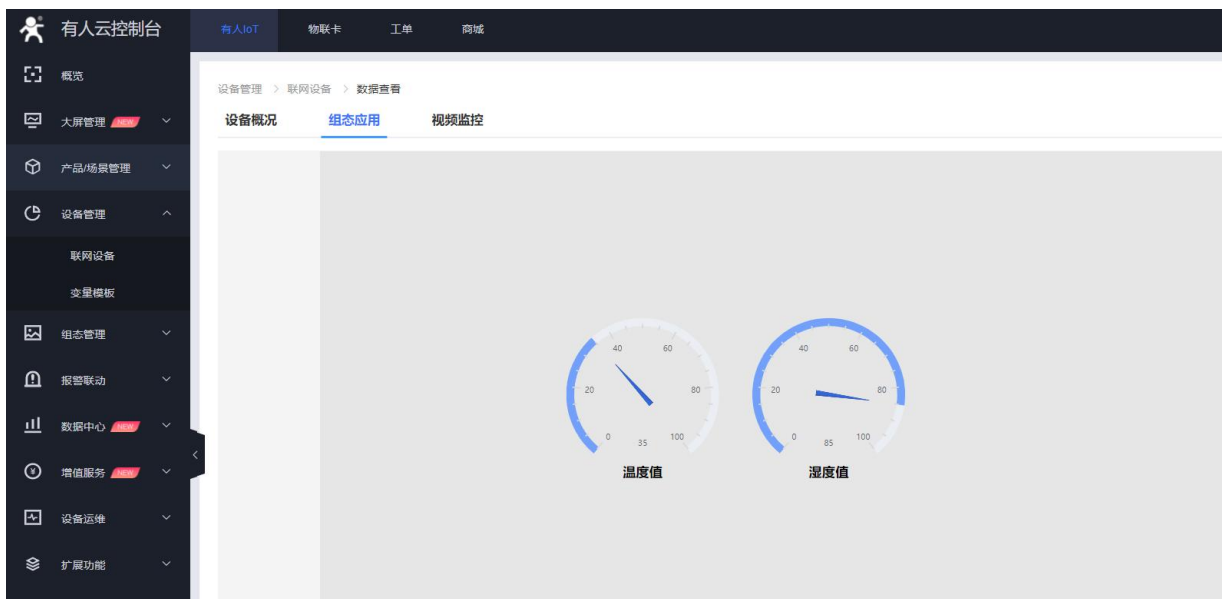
有人云控制台

有人IoT 物联卡 工单 商城

概览
大屏管理 NEW
产品/场景管理
设备管理
联网设备
变量模板
组态管理
报警联动
数据中心 NEW
增值服务 NEW
设备运维
扩展功能

设备管理 > 联网设备 > 数据查看

设备概况 组态应用 视频监控

40 60
20 80
0 35 100
温度值

40 60
20 80
0 85 100
湿度值